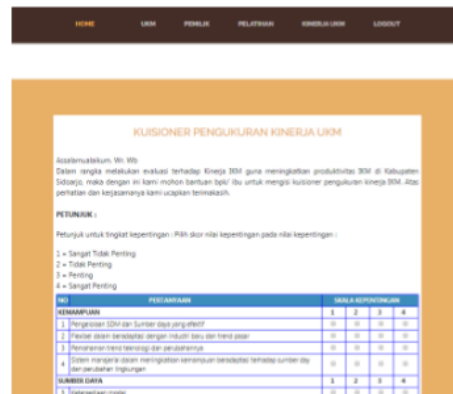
HOME UKM PEMILIK PELATIHAN KINERJA UKM LOGOUT

KUISIONER PENGUKURAN KINERJA UKM

Assalamualaikum. Wr. Wb
Dalam rangka melakukan evaluasi terhadap Kinerja IKM guna meningkatkan produktivitas IKM di Kabupaten Sidoarjo, maka dengan ini kami mohon bantuan bpk/ ibu untuk mengisi kuisioner pengukuran kinerja IKM. Atas perhatian dan kerjasamanya kami ucapkan terimakasih.

PETUNJUK :

Petunjuk untuk tingkat kepentingan : Pilih skor nilai kepentingan pada nilai kepentingan :

1 = Sangat Tidak Penting
2 = Tidak Penting
3 = Penting
4 = Sangat Penting

| NO | PERTANYAAN | SKALA KEPENTINGAN | | | |
|---|---|---|---|---|---|
| KEMAMPUAN | | 1 | 2 | 3 | 4 |
| 1 | Pengelolaan SDM dan Sumber daya yang efektif | | | | |
| 2 | Fleksibel dalam beradaptasi dengan industri baru dan trend pasar | | | | |
| 3 | Pemahaman trend teknologi dan perubahannya | | | | |
| 4 | Sistem manajerial dalam meningkatkan kemampuan beradaptasi terhadap sumber day dan perubahan lingkungan | | | | |
| SUMBER DAYA | | 1 | 2 | 3 | 4 |
| 5 | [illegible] | | | | |